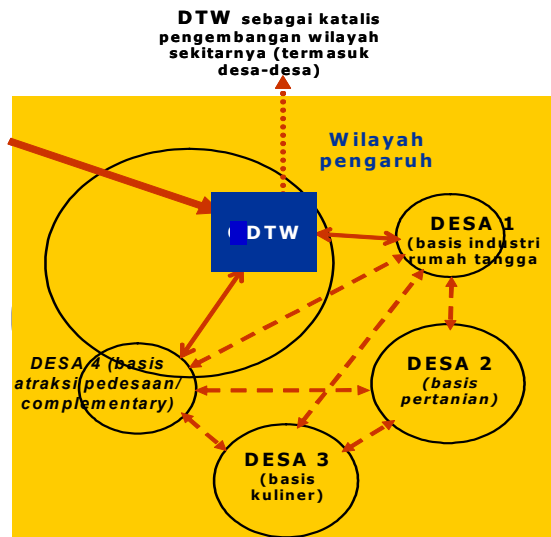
DTW sebagai katalis pengembangan wilayah sekitarnya (termasuk desa-desa)

Wilayah pengaruh

DTW

DESA 1 (basis industri rumah tangga

DESA 4 (basis atraksi pedesaan/ complementary)

DESA 2 (basis pertanian)

DESA 3 (basis kuliner)